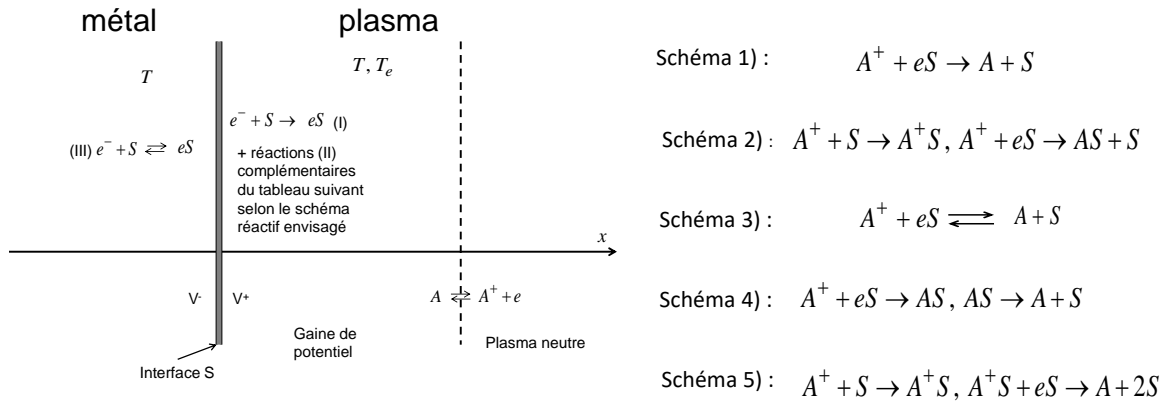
métal

plasma

$T$

$T, T_e$

$e^- + S \rightarrow eS$ (I)

(III) $e^- + S \rightleftarrows eS$

+ réactions (II) complémentaires du tableau suivant selon le schéma réactif envisagé

$x$

V-

V+

$A \rightleftarrows A^+ + e$

Gaine de potentiel

Plasma neutre

Interface S

Schéma 1) : $A^+ + eS \rightarrow A + S$

Schéma 2) : $A^+ + S \rightarrow A^+S$, $A^+ + eS \rightarrow AS + S$

Schéma 3) : $A^+ + eS \rightleftarrows A + S$

Schéma 4) : $A^+ + eS \rightarrow AS$, $AS \rightarrow A + S$

Schéma 5) : $A^+ + S \rightarrow A^+S$, $A^+S + eS \rightarrow A + 2S$